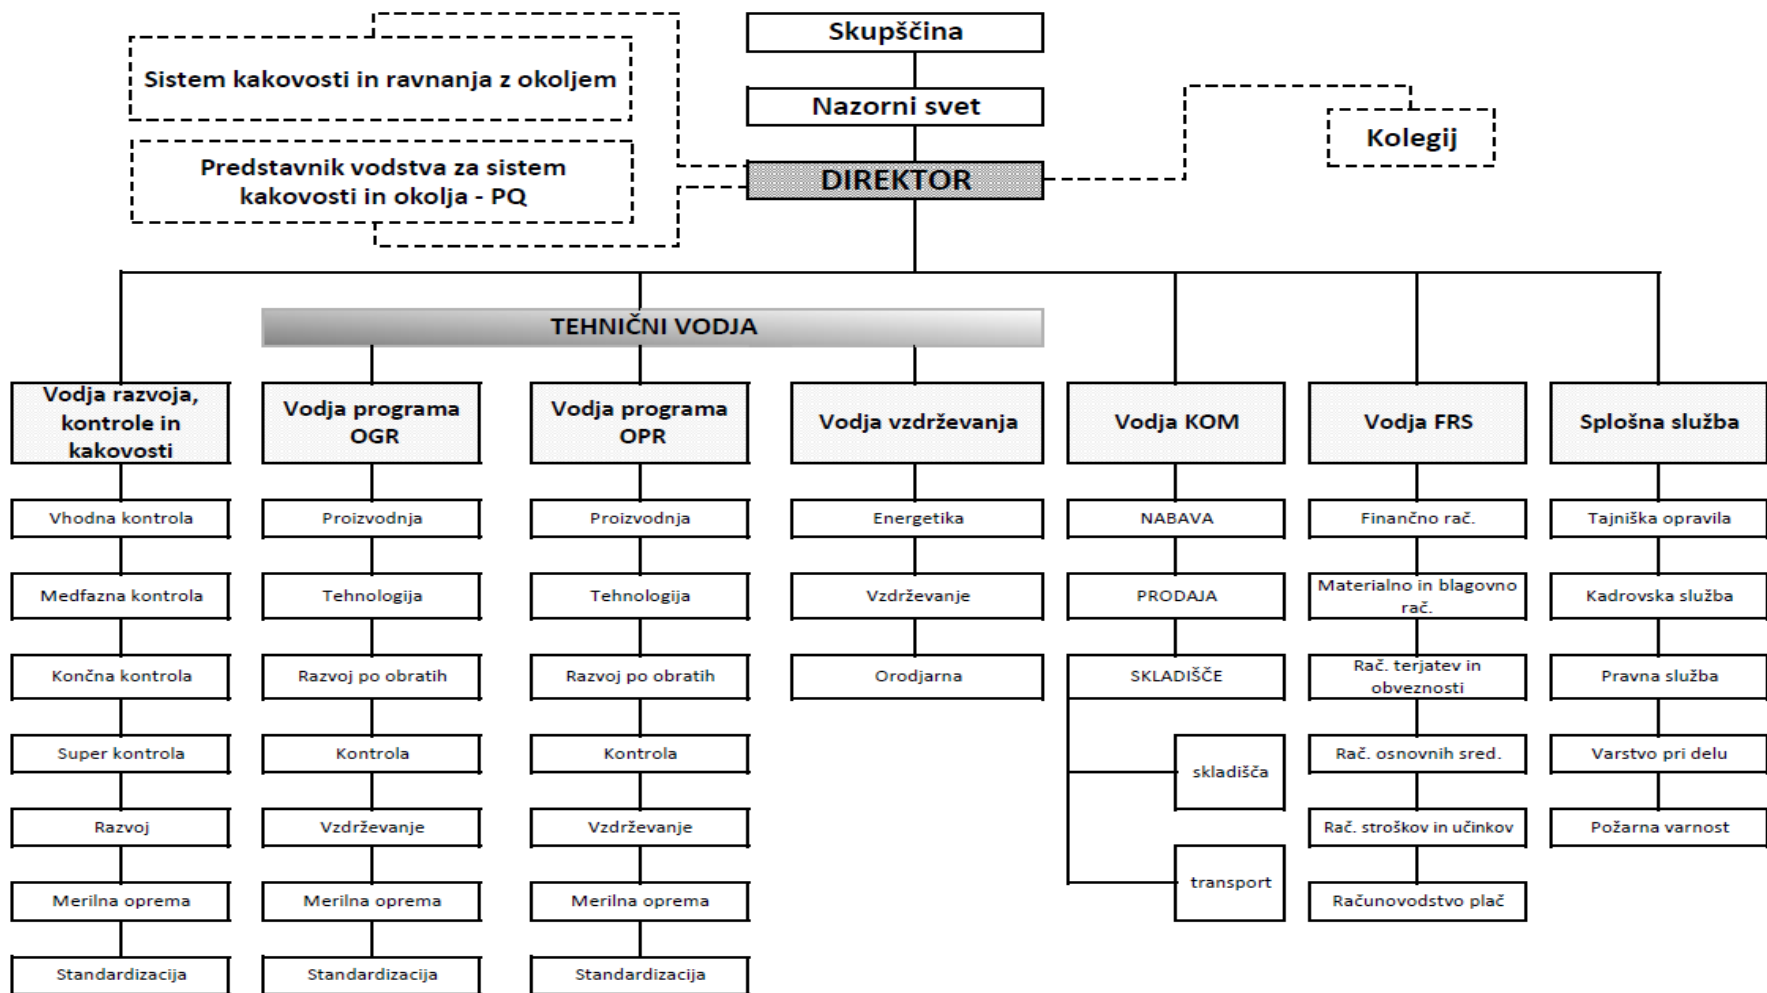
Skupščina

Nazorni svet

Sistem kakovosti in ravnanja z okoljem

Predstavnik vodstva za sistem kakovosti in okolja - PQ

DIREKTOR

Kolegij

TEHNIČNI VODJA

Vodja razvoja, kontrole in kakovosti

Vhodna kontrola

Medfazna kontrola

Končna kontrola

Super kontrola

Razvoj

Merilna oprema

Standardizacija

Vodja programa OGR

Proizvodnja

Tehnologija

Razvoj po obratih

Kontrola

Vzdrževanje

Merilna oprema

Standardizacija

Vodja programa OPR

Proizvodnja

Tehnologija

Razvoj po obratih

Kontrola

Vzdrževanje

Merilna oprema

Standardizacija

Vodja vzdrževanja

Energetika

Vzdrževanje

Orodjarna

Vodja KOM

NABAVA

PRODAJA

SKLADIŠČE

skladišča

transport

Vodja FRS

Finančno rač.

Materialno in blagovno rač.

Rač. terjatev in obveznosti

Rač. osnovnih sred.

Rač. stroškov in učinkov

Računovodstvo plač

Splošna služba

Tajniška opravila

Kadrovska služba

Pravna služba

Varstvo pri delu

Požarna varnost